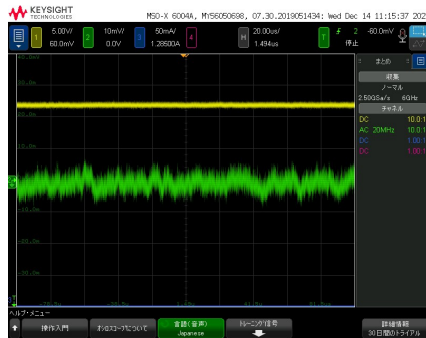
KEYSIGHT TECHNOLOGIES

MSO-X 6004A, MY56050698, 07.30.2019051434: Wed Dec 14 11:15:37 202

1 5.00V/ 60.0mV

2 10mV/ 0.0V

3 50mA/ 1.28500A

4

H 20.00us/ 1.494us

T 2 -80.0mV 停止

まとめ

収集

ノーマル

2.50GSa/s 6GHz

チャネル

DC 10.0:1

AC 20MHz 10.0:1

DC 1.00:1

DC 1.00:1

ヘルプ・メニュー

操作入門

オシロスコープについて

言語(音声) Japanese

トレーニング信号

詳細情報 30日間のトライアル